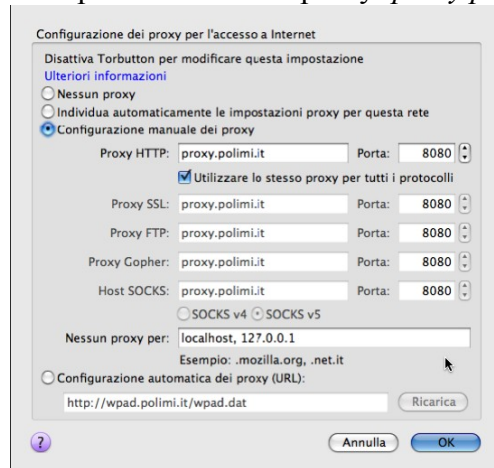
Configurazione dei proxy per l'accesso a Internet

Disattiva Torbutton per modificare questa impostazione
Ulteriori informazioni

Nessun proxy
Individua automaticamente le impostazioni proxy per questa rete
Configurazione manuale dei proxy

Proxy HTTP: proxy.polimi.it Porta: 8080
Utilizzare lo stesso proxy per tutti i protocolli

Proxy SSL: proxy.polimi.it Porta: 8080
Proxy FTP: proxy.polimi.it Porta: 8080
Proxy Gopher: proxy.polimi.it Porta: 8080
Host SOCKS: proxy.polimi.it Porta: 8080
SOCKS v4 SOCKS v5

Nessun proxy per: localhost, 127.0.0.1
Esempio: .mozilla.org, .net.it

Configurazione automatica dei proxy (URL):
http://wpad.polimi.it/wpad.dat Ricarica

?
Annulla OK